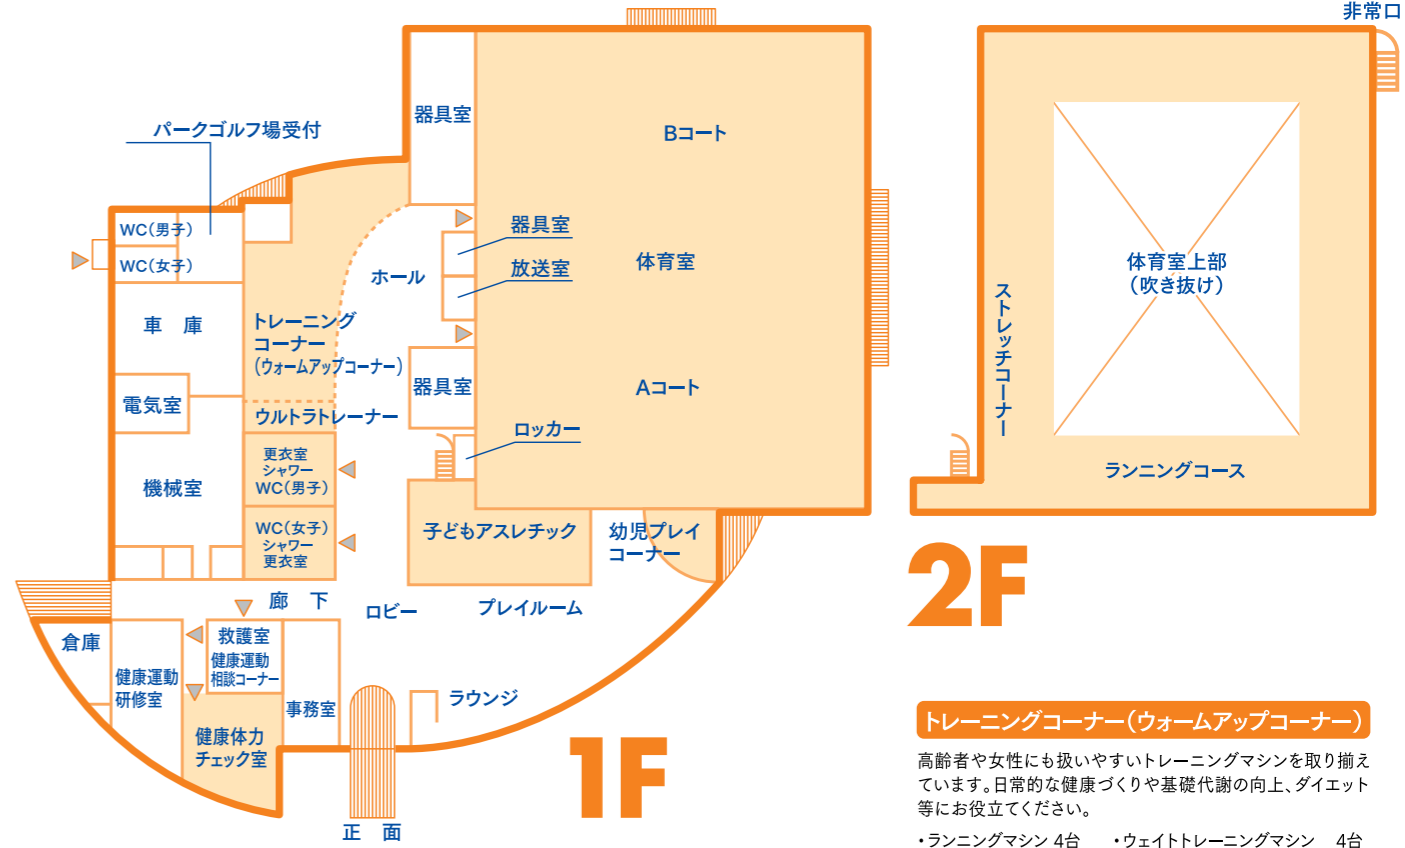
パークゴルフ場受付

WC(男子)

WC(女子)

車　庫

電気室

機械室

器具室

Bコート

器具室

放送室

ホール

体育室

トレーニングコーナー(ウォームアップコーナー)

器具室

Aコート

ウルトラトレーナー

ロッカー

更衣室
シャワー
WC(男子)

WC(女子)
シャワー
更衣室

子どもアスレチック

幼児プレイコーナー

廊　下

ロビー

プレイルーム

倉庫

救護室

健康運動相談コーナー

健康運動研修室

事務室

ラウンジ

健康体力チェック室

正　面

1F

非常口

ストレッチコーナー

体育室上部
(吹き抜け)

ランニングコース

2F

トレーニングコーナー(ウォームアップコーナー)

高齢者や女性にも扱いやすいトレーニングマシンを取り揃えています。日常的な健康づくりや基礎代謝の向上、ダイエット等にお役立てください。

・ランニングマシン 4台　・ウェイトトレーニングマシン　4台